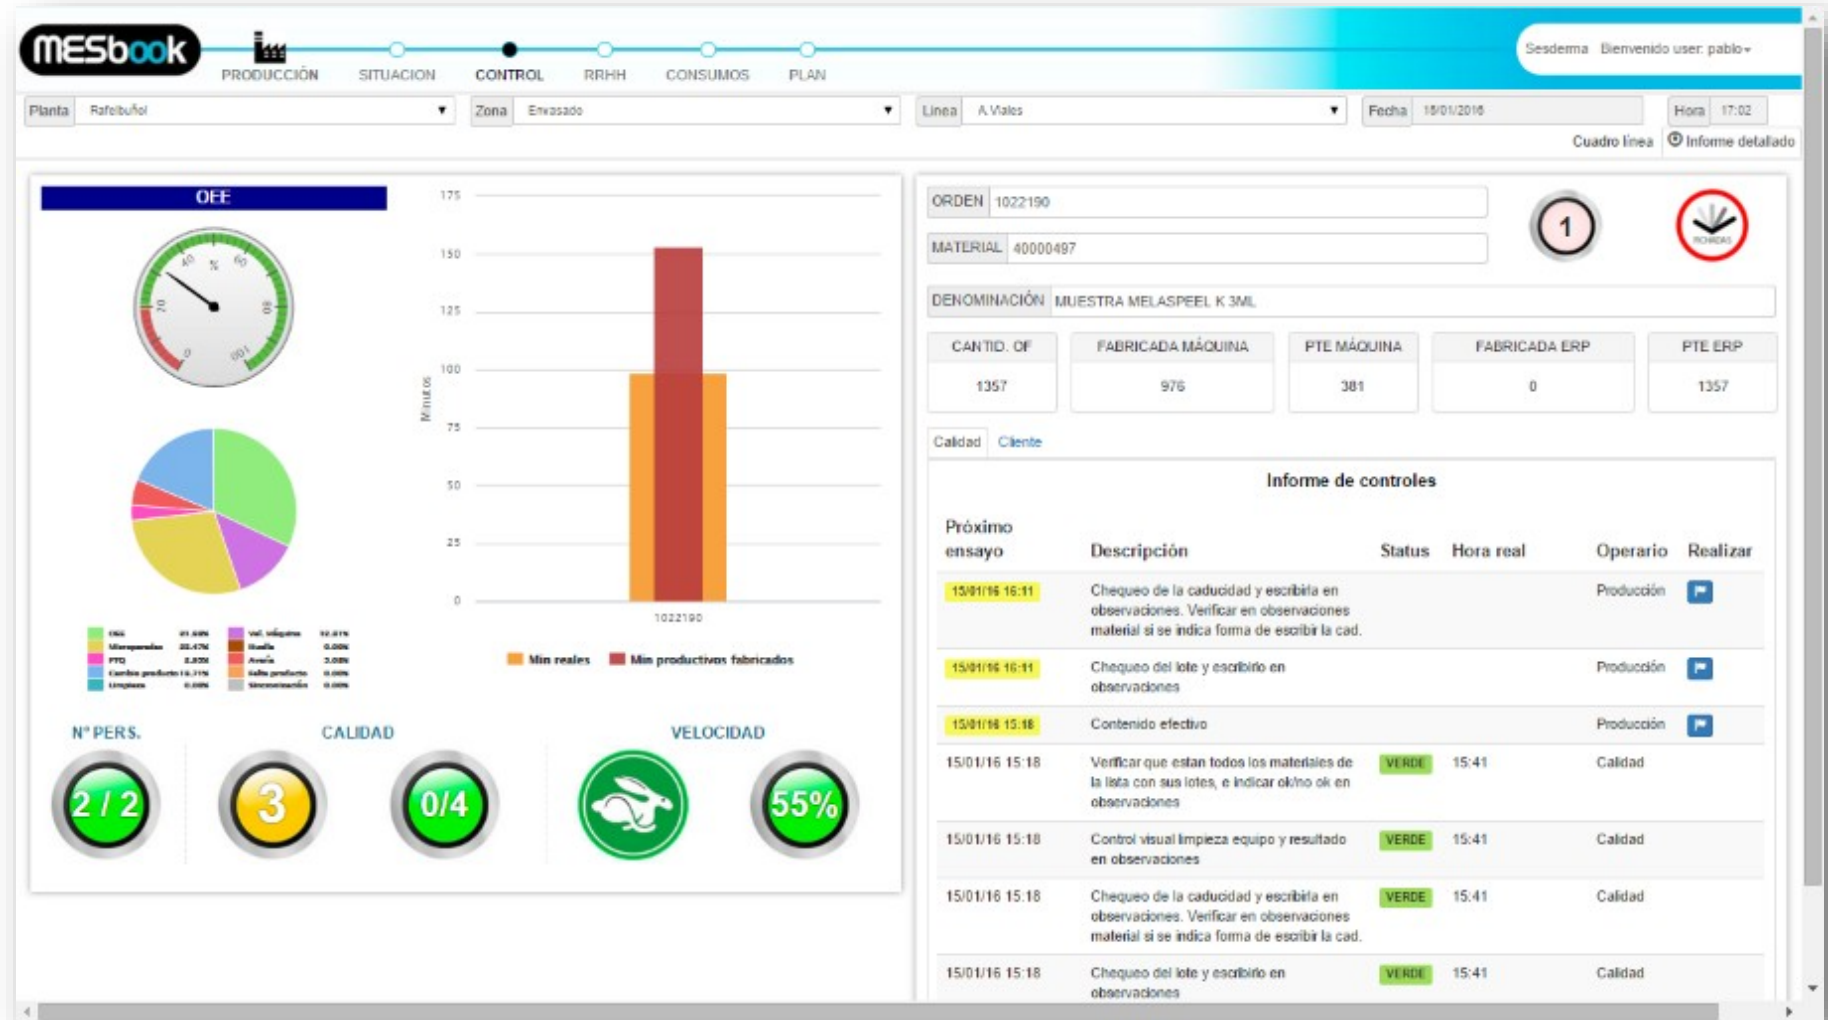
MESbook

PRODUCCIÓN SITUACION CONTROL RRHH CONSUMOS PLAN

Sesderma Bienvenido user: pablo

Planta Rafelbuñol
Zona Envasado
Linea A.Viales
Fecha 15/01/2016
Hora 17:02

Cuadro línea
Informe detallado

OEE

40 % 60 20 80 0 100

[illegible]

175
150
125
100
75
50
25
0
Minutos
1022190

Min reales Min productivos fabricados

Nº PERS. CALIDAD VELOCIDAD

2 / 2 3 0/4 55%

ORDEN 1022190
MATERIAL 40000497
DENOMINACIÓN MUESTRA MELASPEEL K 3ML

1

| CANTID. OF | FABRICADA MÁQUINA | PTE MÁQUINA | FABRICADA ERP | PTE ERP |
|---|---|---|---|---|
| 1357 | 976 | 381 | 0 | 1357 |

Calidad Cliente

Informe de controles

| Próximo ensayo | Descripción | Status | Hora real | Operario | Realizar |
|---|---|---|---|---|---|
| 15/01/16 16:11 | Chequeo de la caducidad y escribirla en observaciones. Verificar en observaciones material si se indica forma de escribir la cad. | | | Producción | |
| 15/01/16 16:11 | Chequeo del lote y escribirlo en observaciones | | | Producción | |
| 15/01/16 15:18 | Contenido efectivo | | | Producción | |
| 15/01/16 15:18 | Verificar que estan todos los materiales de la lista con sus lotes, e indicar ok/no ok en observaciones | VERDE | 15:41 | Calidad | |
| 15/01/16 15:18 | Control visual limpieza equipo y resultado en observaciones | VERDE | 15:41 | Calidad | |
| 15/01/16 15:18 | Chequeo de la caducidad y escribirla en observaciones. Verificar en observaciones material si se indica forma de escribir la cad. | VERDE | 15:41 | Calidad | |
| 15/01/16 15:18 | Chequeo del lote y escribirlo en observaciones | VERDE | 15:41 | Calidad | |